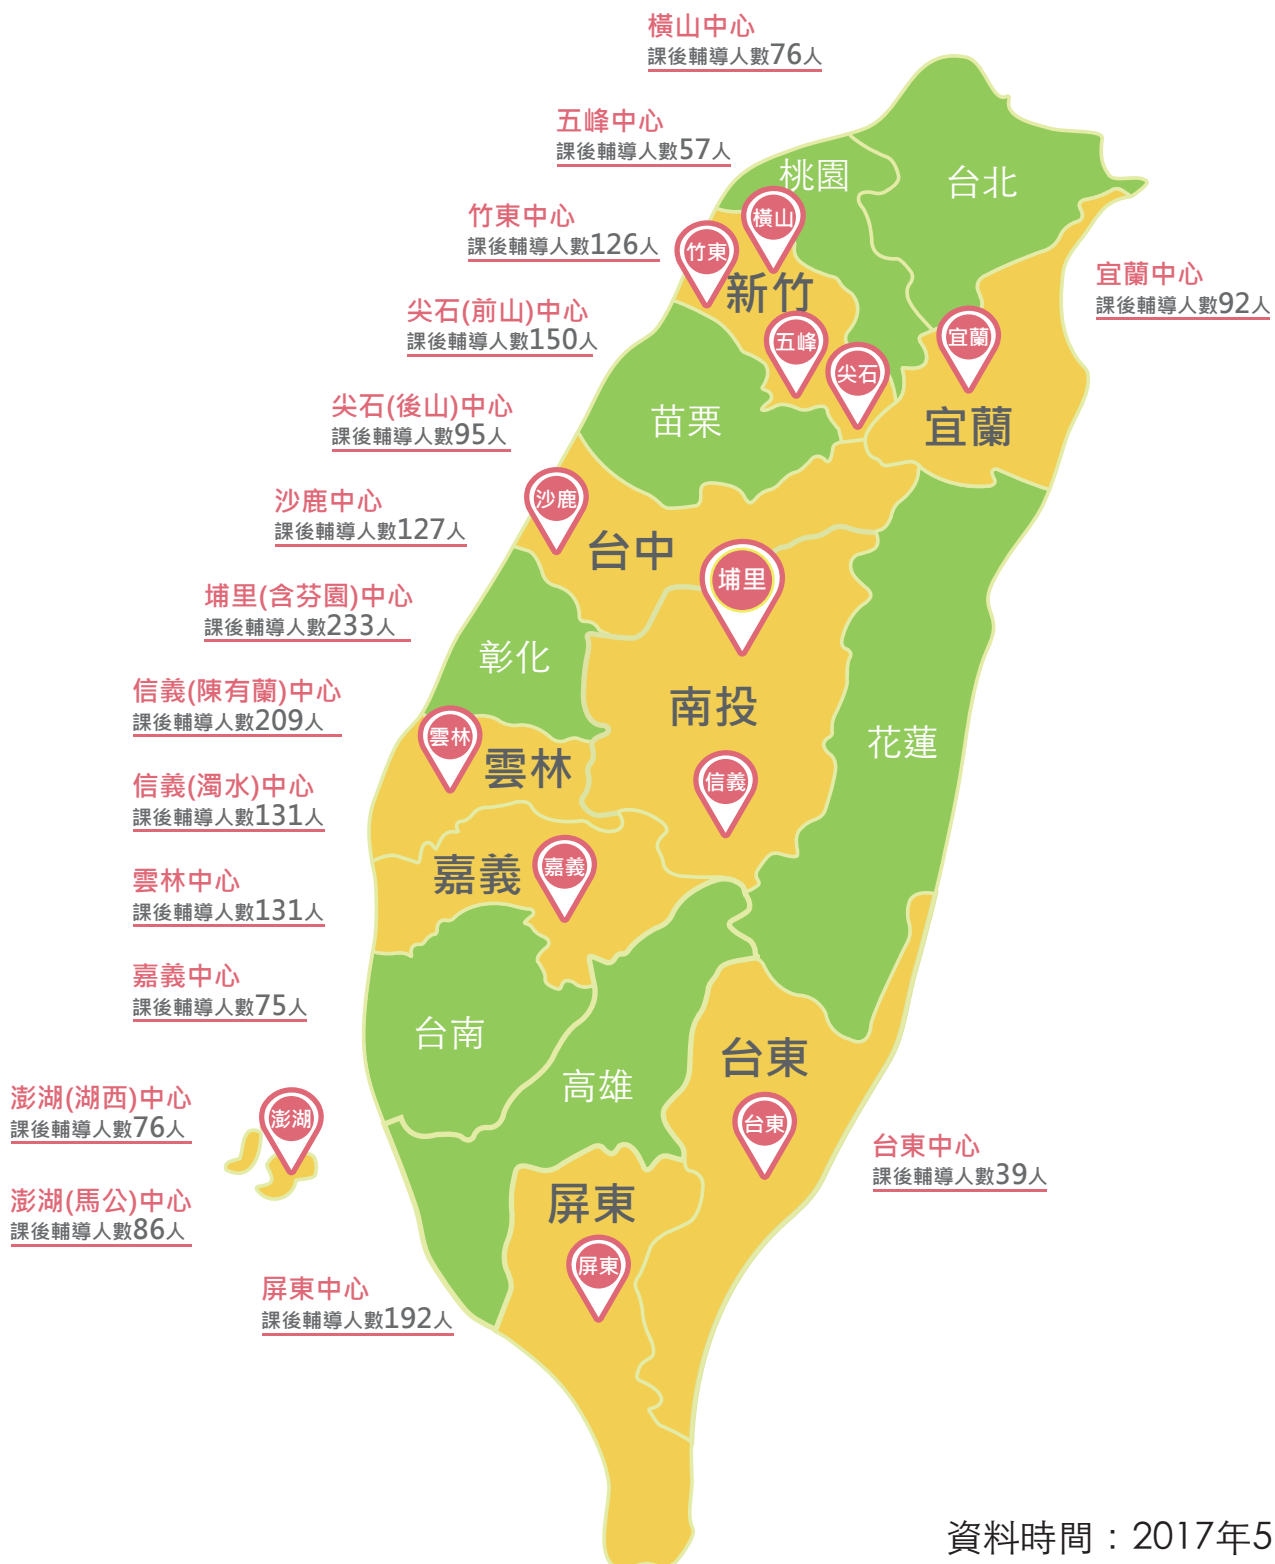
橫山中心
課後輔導人數76人

五峰中心
課後輔導人數57人

竹東中心
課後輔導人數126人

尖石(前山)中心
課後輔導人數150人

尖石(後山)中心
課後輔導人數95人

沙鹿中心
課後輔導人數127人

埔里(含芬園)中心
課後輔導人數233人

信義(陳有蘭)中心
課後輔導人數209人

信義(濁水)中心
課後輔導人數131人

雲林中心
課後輔導人數131人

嘉義中心
課後輔導人數75人

澎湖(湖西)中心
課後輔導人數76人

澎湖(馬公)中心
課後輔導人數86人

屏東中心
課後輔導人數192人

宜蘭中心
課後輔導人數92人

台東中心
課後輔導人數39人

桃園
台北
橫山
竹東
新竹
五峰
尖石
宜蘭
宜蘭
苗栗
沙鹿
台中
埔里
彰化
南投
花蓮
雲林
雲林
信義
嘉義
嘉義
台南
高雄
台東
台東
澎湖
屏東
屏東

資料時間：2017年5